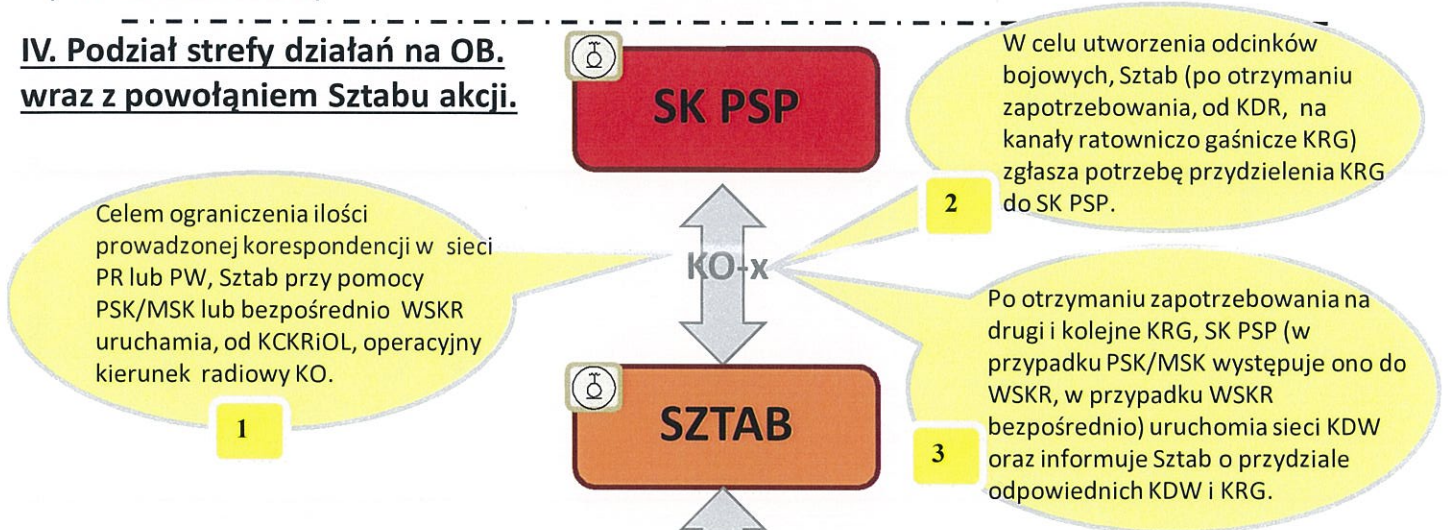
IV. Podział strefy działań na OB. wraz z powołąniem Sztabu akcji.

SK PSP

W celu utworzenia odcinków bojowych, Sztab (po otrzymaniu zapotrzebowania, od KDR, na kanały ratowniczo gaśnicze KRG) zgłasza potrzebę przydzielenia KRG do SK PSP.

2

Celem ograniczenia ilości prowadzonej korespondencji w sieci PR lub PW, Sztab przy pomocy PSK/MSK lub bezpośrednio WSKR uruchamia, od KCKRiOL, operacyjny kierunek radiowy KO.

1

KO-x

Po otrzymaniu zapotrzebowania na drugi i kolejne KRG, SK PSP (w przypadku PSK/MSK występuje ono do WSKR, w przypadku WSKR bezpośrednio) uruchomia sieci KDW oraz informuje Sztab o przydziale odpowiednich KDW i KRG.

3

SZTAB